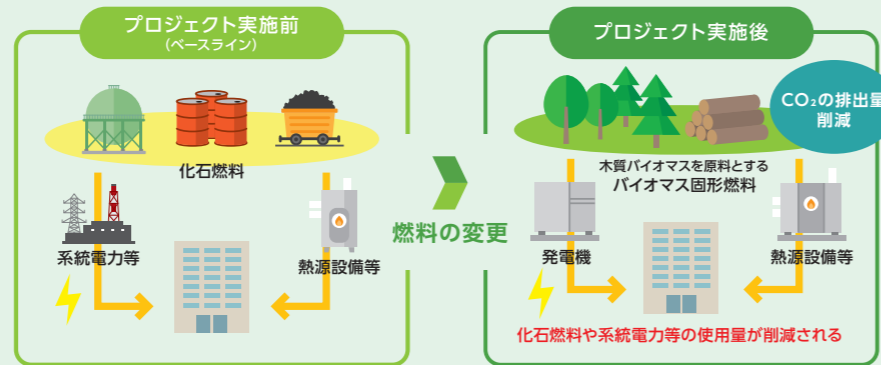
プロジェクト実施前
(ベースライン)

化石燃料

系統電力等

熱源設備等

燃料の変更

プロジェクト実施後

$CO_2$の排出量削減

木質バイオマスを原料とする
バイオマス固形燃料

発電機

熱源設備等

化石燃料や系統電力等の使用量が削減される